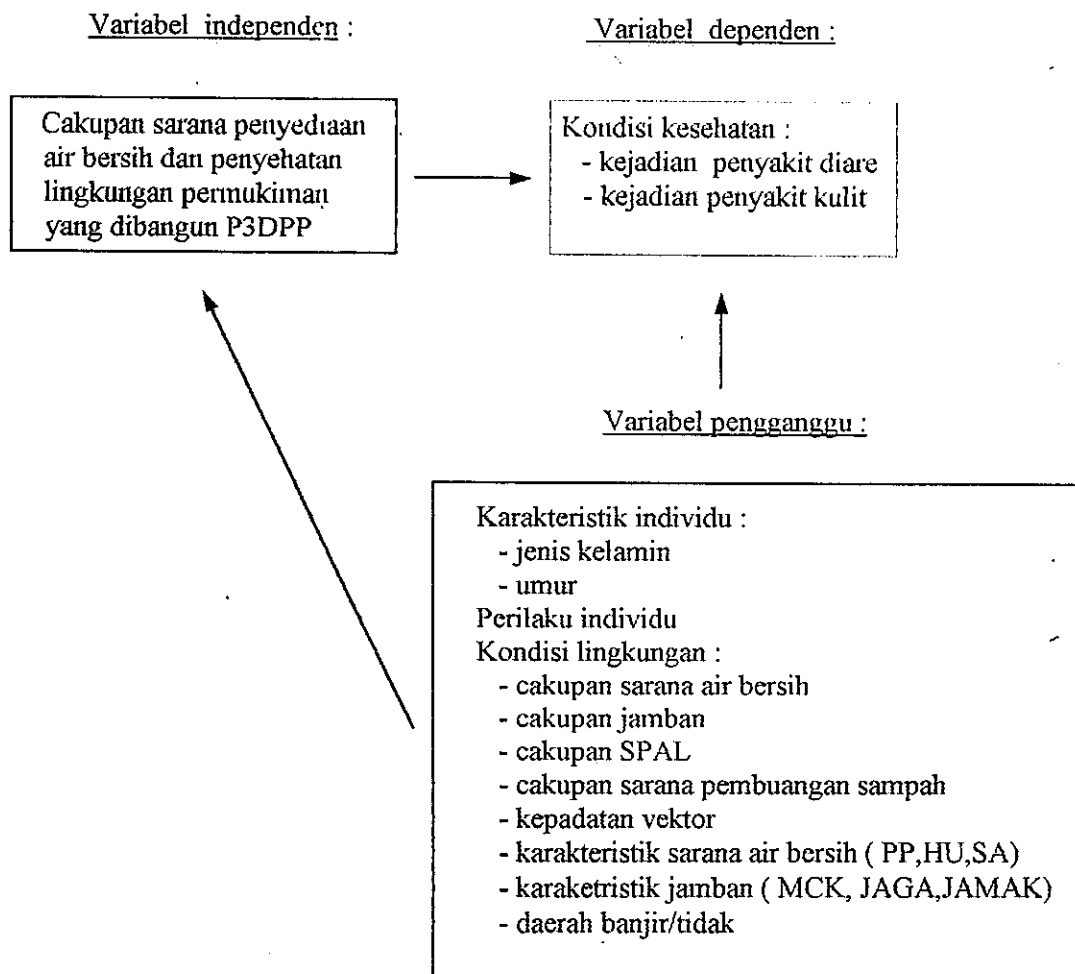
Variabel independen :

Variabel dependen :

Cakupan sarana penyediaan air bersih dan penyehatan lingkungan permukiman yang dibangun P3DPP

Kondisi kesehatan :
- kejadian penyakit diare
- kejadian penyakit kulit

Variabel pengganggu :

Karakteristik individu :
- jenis kelamin
- umur
Perilaku individu
Kondisi lingkungan :
- cakupan sarana air bersih
- cakupan jamban
- cakupan SPAL
- cakupan sarana pembuangan sampah
- kepadatan vektor
- karakteristik sarana air bersih ( PP,HU,SA)
- karaketristik jamban ( MCK, JAGA,JAMAK)
- daerah banjir/tidak